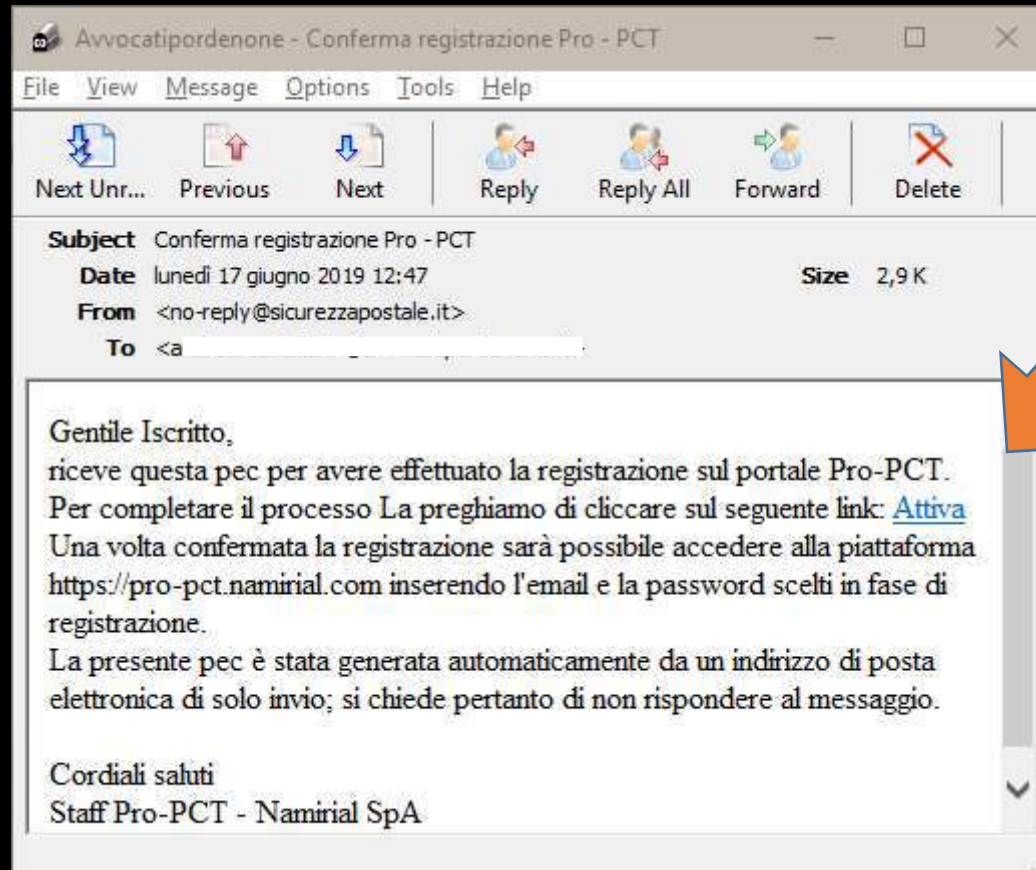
Avvocatipordenone - Conferma registrazione Pro - PCT

File View Message Options Tools Help

Next Unr... Previous Next Reply Reply All Forward Delete

Subject Conferma registrazione Pro - PCT
Date lunedì 17 giugno 2019 12:47
Size 2,9 K
From <no-reply@sicurezzapostale.it>
To <a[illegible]

Gentile Iscritto,
riceve questa pec per avere effettuato la registrazione sul portale Pro-PCT.
Per completare il processo La preghiamo di cliccare sul seguente link: Attiva
Una volta confermata la registrazione sarà possibile accedere alla piattaforma https://pro-pct.namirial.com inserendo l'email e la password scelti in fase di registrazione.
La presente pec è stata generata automaticamente da un indirizzo di posta elettronica di solo invio; si chiede pertanto di non rispondere al messaggio.

Cordiali saluti
Staff Pro-PCT - Namirial SpA